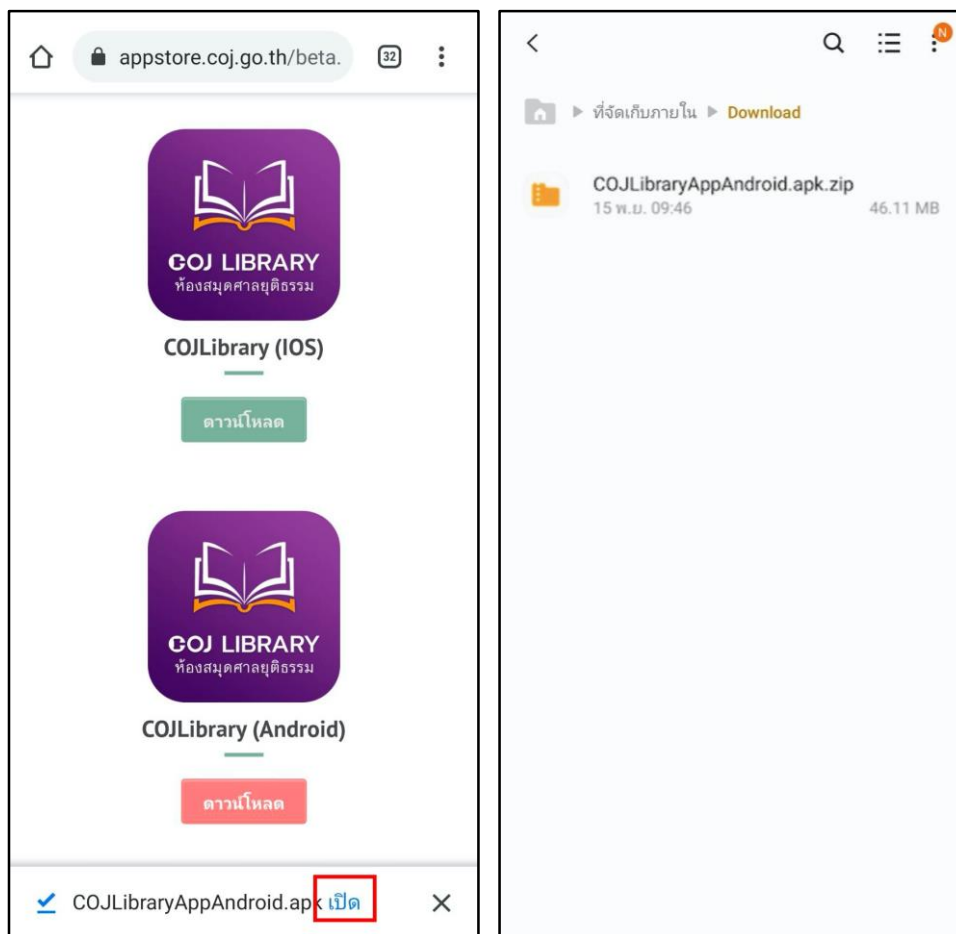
appstore.coj.go.th/beta.

32

COJ LIBRARY
ห้องสมุดศาลยุติธรรม

COJLibrary (IOS)

ดาวน์โหลด

COJ LIBRARY
ห้องสมุดศาลยุติธรรม

COJLibrary (Android)

ดาวน์โหลด

COJLibraryAppAndroid.apk เปิด

N

ที่จัดเก็บภายใน ▶ Download

COJLibraryAppAndroid.apk.zip
15 พ.ย. 09:46 46.11 MB